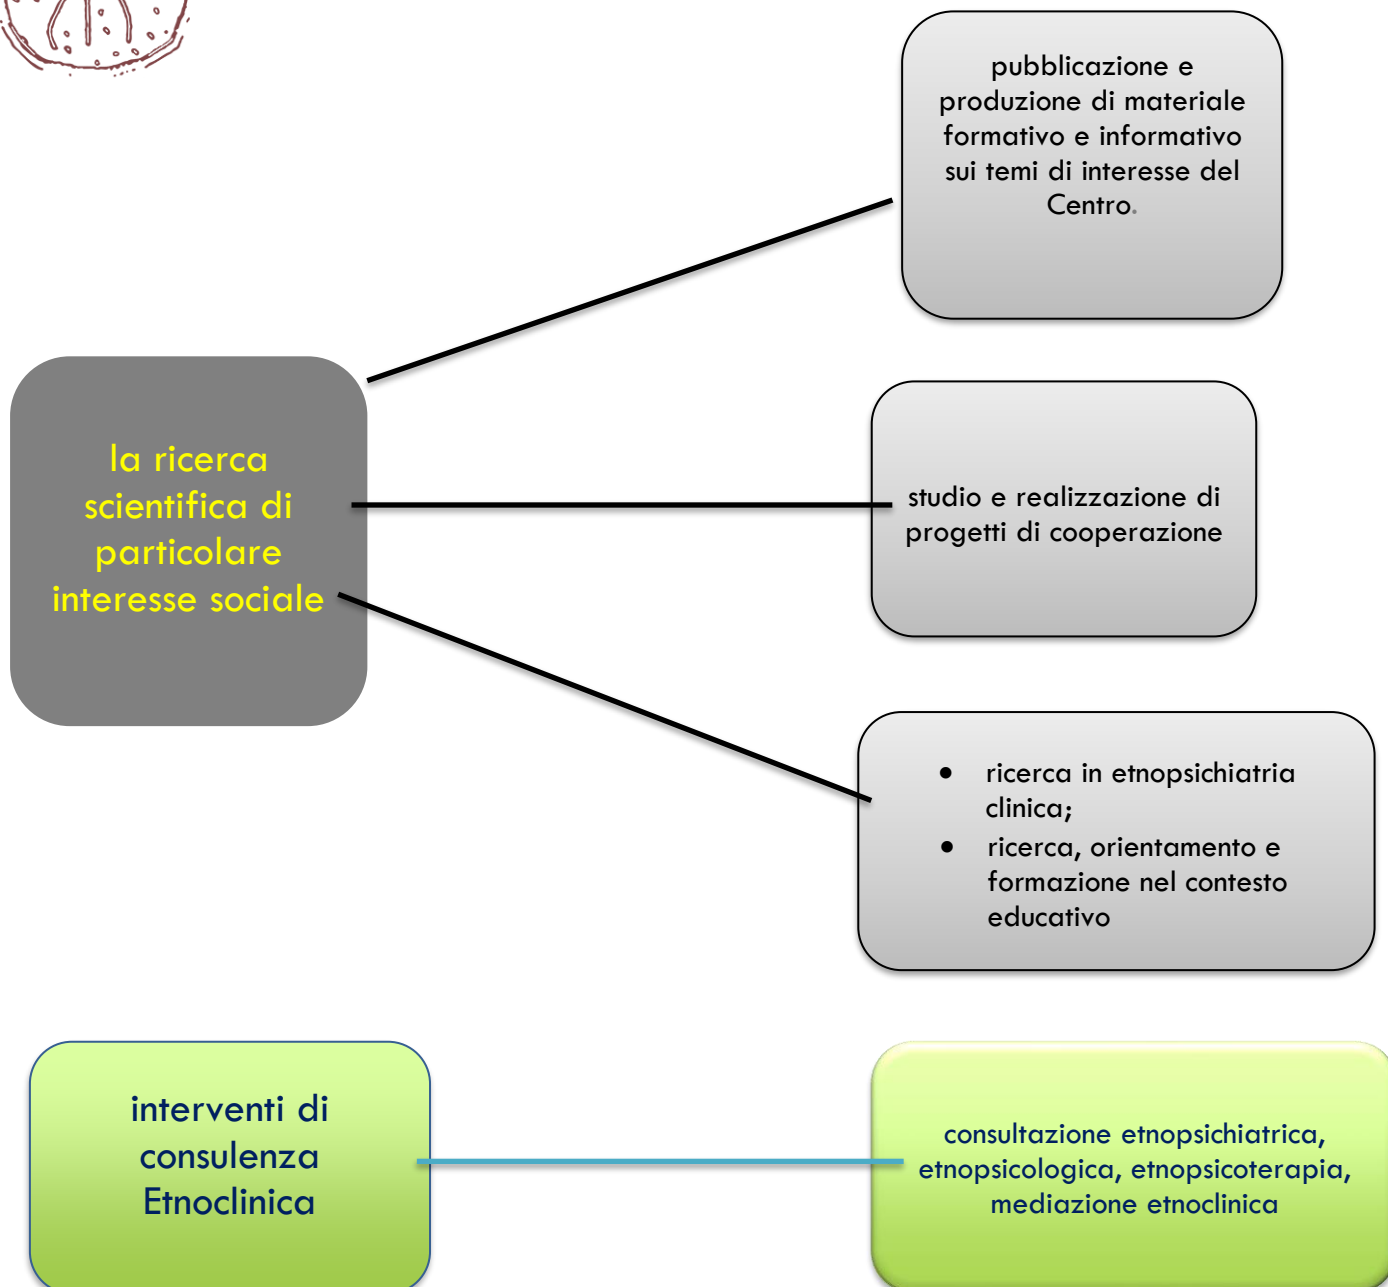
la ricerca scientifica di particolare interesse sociale

pubblicazione e produzione di materiale formativo e informativo sui temi di interesse del Centro.

studio e realizzazione di progetti di cooperazione

- ricerca in etnopsichiatria clinica;
- ricerca, orientamento e formazione nel contesto educativo

interventi di consulenza Etnoclinica

consultazione etnopsichiatrica, etnopsicologica, etnopsicoterapia, mediazione etnoclinica